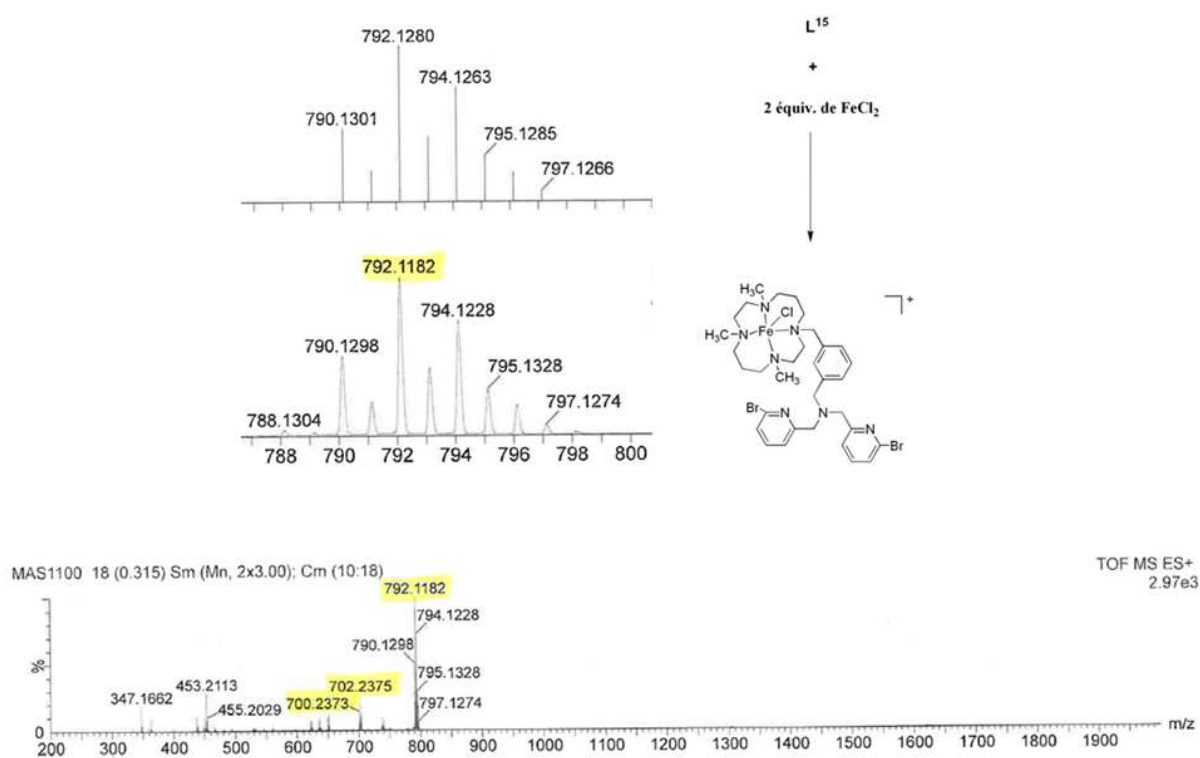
792.1280
794.1263
790.1301
795.1285
797.1266

792.1182
794.1228
790.1298
795.1328
788.1304
797.1274
788 790 792 794 796 798 800

$L^{15}$
+
2 équiv. de $FeCl_2$

$H_3C$ N Cl $H_3C$ N Fe N N $CH_3$ +
Br N N N Br

MAS1100 18 (0.315) Sm (Mn, 2x3.00); Cm (10:18)
TOF MS ES+
2.97e3

792.1182
794.1228
790.1298
795.1328
797.1274
453.2113
347.1662
455.2029
702.2375
700.2373
%
0
200 300 400 500 600 700 800 900 1000 1100 1200 1300 1400 1500 1600 1700 1800 1900
m/z